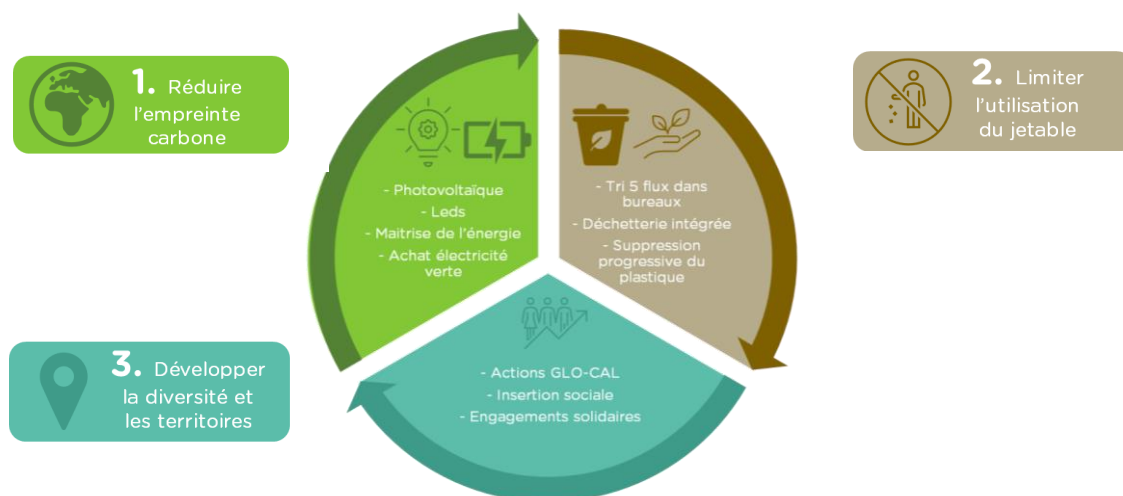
1. Réduire l'empreinte carbone

2. Limiter l'utilisation du jetable

3. Développer la diversité et les territoires

- Photovoltaïque
- Leds
- Maitrise de l'énergie
- Achat électricité verte

- Tri 5 flux dans bureaux
- Déchetterie intégrée
- Suppression progressive du plastique

- Actions GLO-CAL
- Insertion sociale
- Engagements solidaires